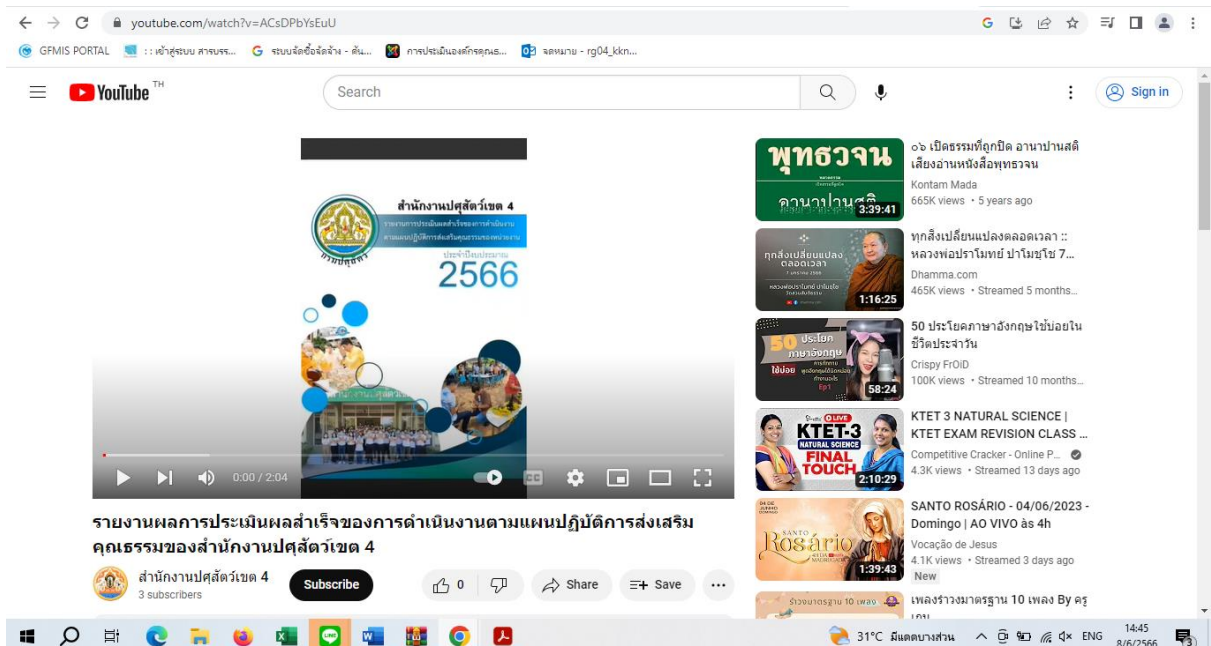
youtube.com/watch?v=ACsDPbYsEuU

GFMIS PORTAL :: เข้าสู่ระบบ สารบรร... ระบบจัดซื้อจัดจ้าง - ค้น... การประเมินองค์กรคุณธ... จดหมาย - rg04_kkn...

YouTube TH

Search

Sign in

สำนักงานปศุสัตว์เขต 4

รายงานการประเมินผลสำเร็จของการดำเนินงาน ตามแผนปฏิบัติการส่งเสริมคุณธรรมของหน่วยงาน

ประจำปีงบประมาณ

2566

0:00 / 2:04

รายงานผลการประเมินผลสำเร็จของการดำเนินงานตามแผนปฏิบัติการส่งเสริมคุณธรรมของสำนักงานปศุสัตว์เขต 4

สำนักงานปศุสัตว์เขต 4
3 subscribers

Subscribe

0

Share

Save

พุทธวจน
3:39:41
๐๖ เปิดธรรมที่ถูกปิด อานาปานสติ เสียงอ่านหนังสือพุทธวจน
Kontam Mada
665K views • 5 years ago

ทุกสิ่งเปลี่ยนแปลง ตลอดเวลา
1:16:25
ทุกสิ่งเปลี่ยนแปลงตลอดเวลา :: หลวงพ่อปราโมทย์ ปาโมชฺโช 7...
Dhamma.com
465K views • Streamed 5 months...

50 ประโยค ภาษาอังกฤษ ใช้บ่อย
58:24
50 ประโยคภาษาอังกฤษใช้บ่อยในชีวิตประจำวัน
Crispy FrOiD
100K views • Streamed 10 months...

LIVE KTET-3 NATURAL SCIENCE FINAL TOUCH
2:10:29
KTET 3 NATURAL SCIENCE | KTET EXAM REVISION CLASS ...
Competitive Cracker - Online P...
4.3K views • Streamed 13 days ago

Santo Rosário
1:39:43
SANTO ROSÁRIO - 04/06/2023 - Domingo | AO VIVO às 4h
Vocação de Jesus
4.1K views • Streamed 3 days ago
New

รำวงมาตรฐาน 10 เพลง
เพลงรำวงมาตรฐาน 10 เพลง By ครู

31°C มีแดดบางส่วน ENG 14:45 8/6/2566